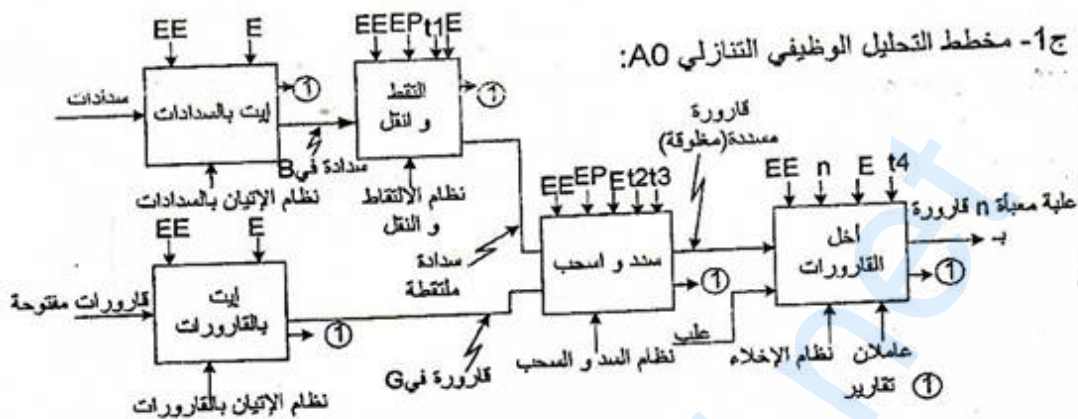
ج1- مخطط التحليل الوظيفي التنازلي A0:

EE E
سدادات
إيت بالسدادات
①
سدادة في B
نظام الإتيان بالسدادات

EEEPt1E
التقط و انقل
①
نظام الالتقاط و النقل

EE E
قارورات مفتوحة
إيت بالقارورات
①
قارورة في G
نظام الإتيان بالقارورات

سدادة ملتقطة

EE EP E t2 t3
سد و اسحب
①
نظام السد و السحب

قارورة مسددة(مغلوقة)

EE n E t4
أخل القارورات
①
علبة معبأة n قارورة بـ
نظام الإخلاء
عاملان
طلب

① تقارير